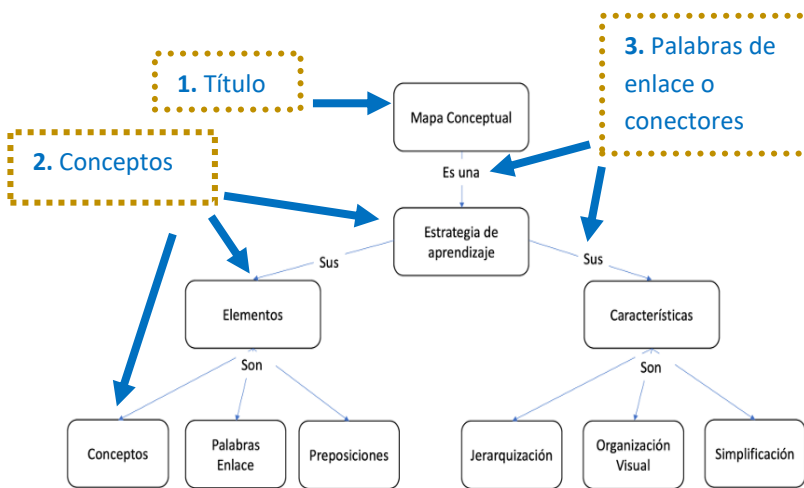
1. Título

3. Palabras de enlace o conectores

2. Conceptos

Mapa Conceptual

Es una

Estrategia de aprendizaje

Sus

Sus

Elementos

Características

Son

Son

Conceptos

Palabras Enlace

Preposiciones

Jerarquización

Organización Visual

Simplificación